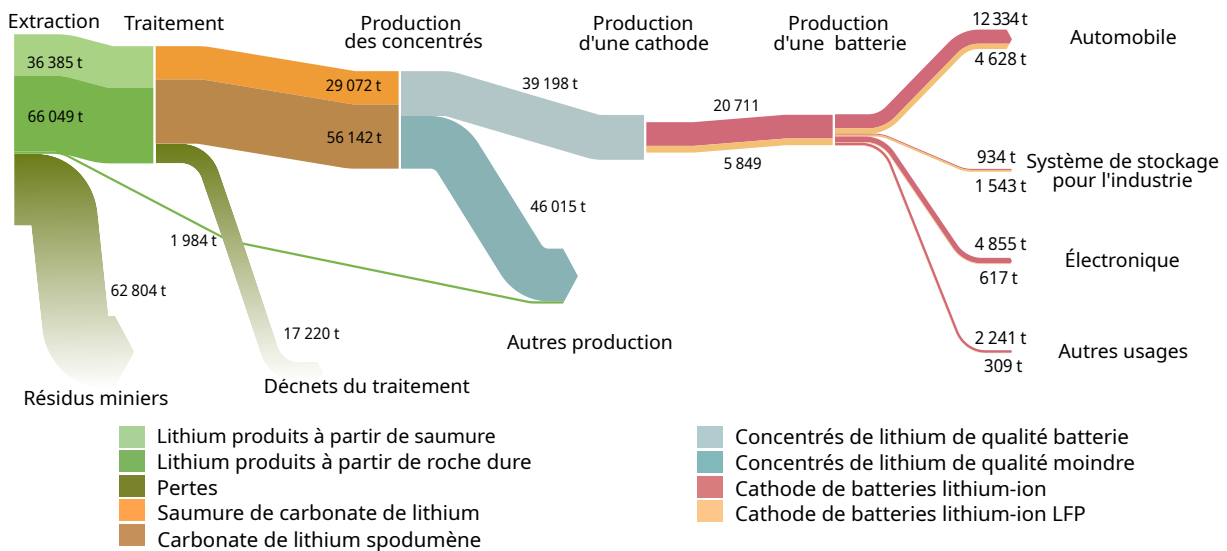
Extraction
Traitement
Production des concentrés
Production d'une cathode
Production d'une batterie

36 385 t
66 049 t
29 072 t
56 142 t
39 198 t
20 711
5 849
46 015 t
1 984 t
62 804 t
17 220 t

12 334 t
4 628 t
Automobile
934 t
1 543 t
Système de stockage pour l'industrie
4 855 t
617 t
Électronique
2 241 t
309 t
Autres usages

Autres production
Résidus miniers
Déchets du traitement

Lithium produits à partir de saumure
Lithium produits à partir de roche dure
Pertes
Saumure de carbonate de lithium
Carbonate de lithium spodumène
Concentrés de lithium de qualité batterie
Concentrés de lithium de qualité moindre
Cathode de batteries lithium-ion
Cathode de batteries lithium-ion LFP